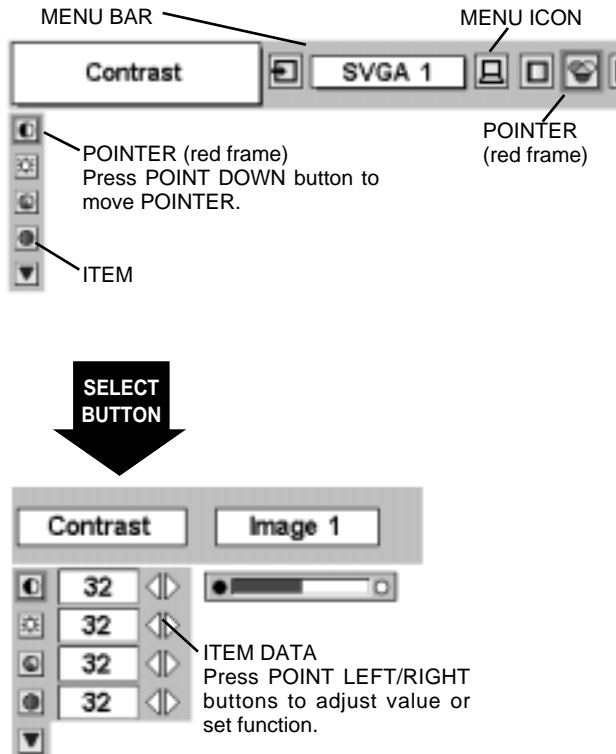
MENU BAR

MENU ICON

Contrast

SVGA 1

POINTER (red frame)

POINTER (red frame)
Press POINT DOWN button to move POINTER.

ITEM

SELECT BUTTON

Contrast

Image 1

32

32

32

32

ITEM DATA
Press POINT LEFT/RIGHT buttons to adjust value or set function.